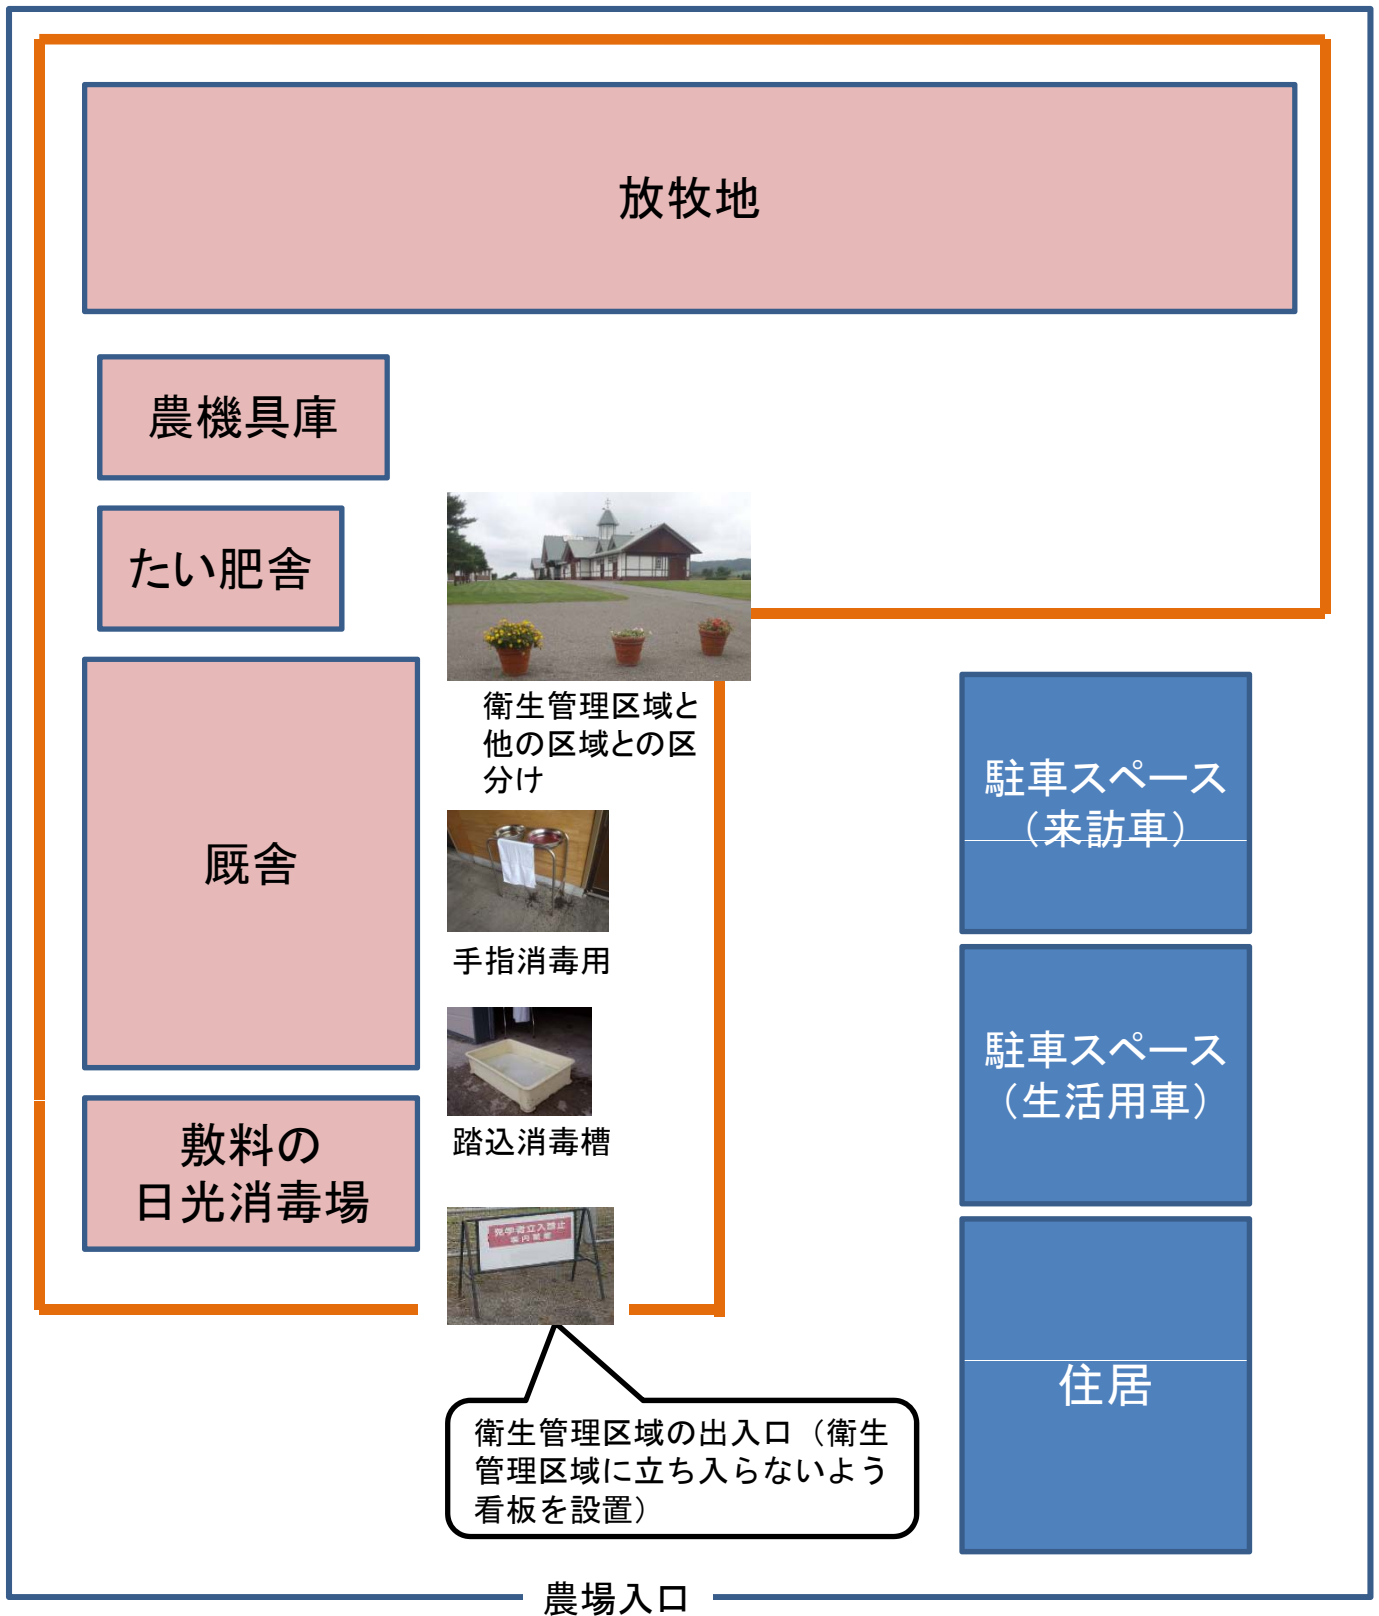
放牧地

農機具庫

たい肥舎

厩舎

敷料の
日光消毒場

衛生管理区域と他の区域との区分け

手指消毒用

踏込消毒槽

発学者立入禁止
案内看板

衛生管理区域の出入口（衛生管理区域に立ち入らないよう看板を設置）

駐車スペース
（来訪車）

駐車スペース
（生活用車）

住居

農場入口